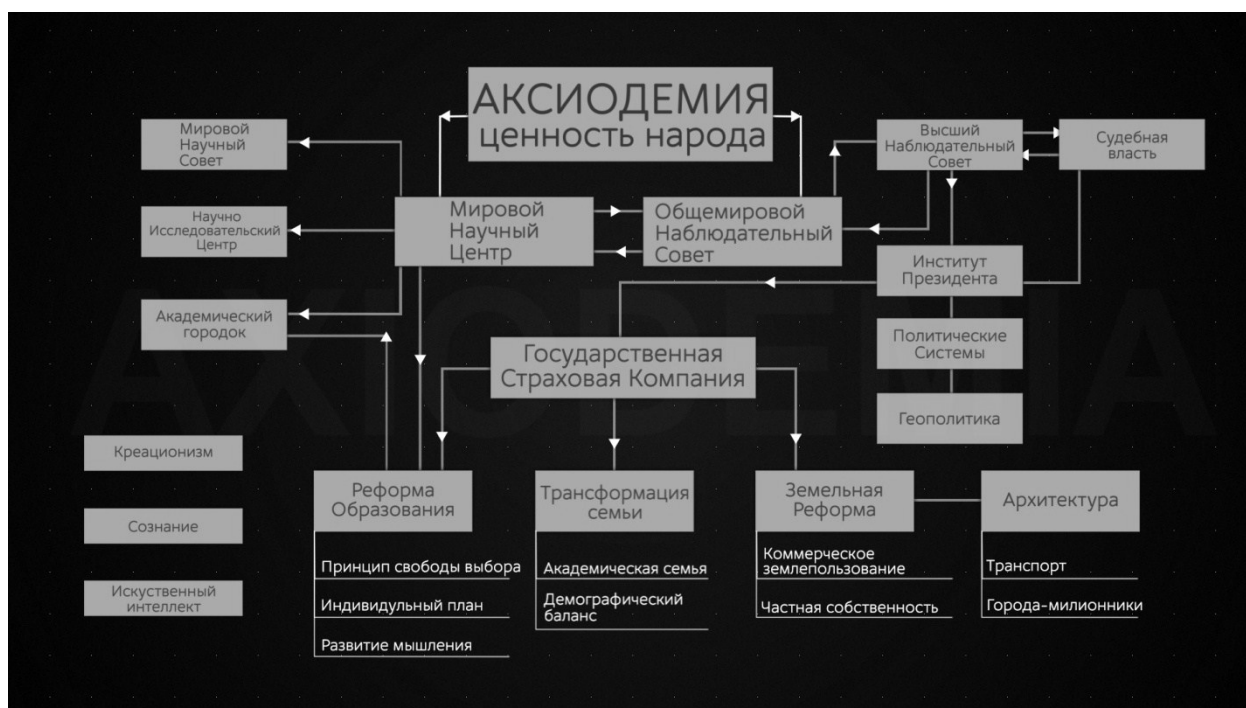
АКСИОДЕМИЯ
ценность народа

Мировой Научный Совет

Научно Исследовательский Центр

Академический городок

Мировой Научный Центр

Общемировой Наблюдательный Совет

Высший Наблюдательный Совет

Судебная власть

Институт Президента

Политические Системы

Геополитика

Государственная Страховая Компания

AXIODEMIA

Креационизм

Сознание

Искуственный интеллект

Реформа Образования

Принцип свободы выбора

Индивидульный план

Развитие мышления

Трансформация семьи

Академическая семья

Демографический баланс

Земельная Реформа

Коммерческое землепользование

Частная собственность

Архитектура

Транспорт

Города-милионники